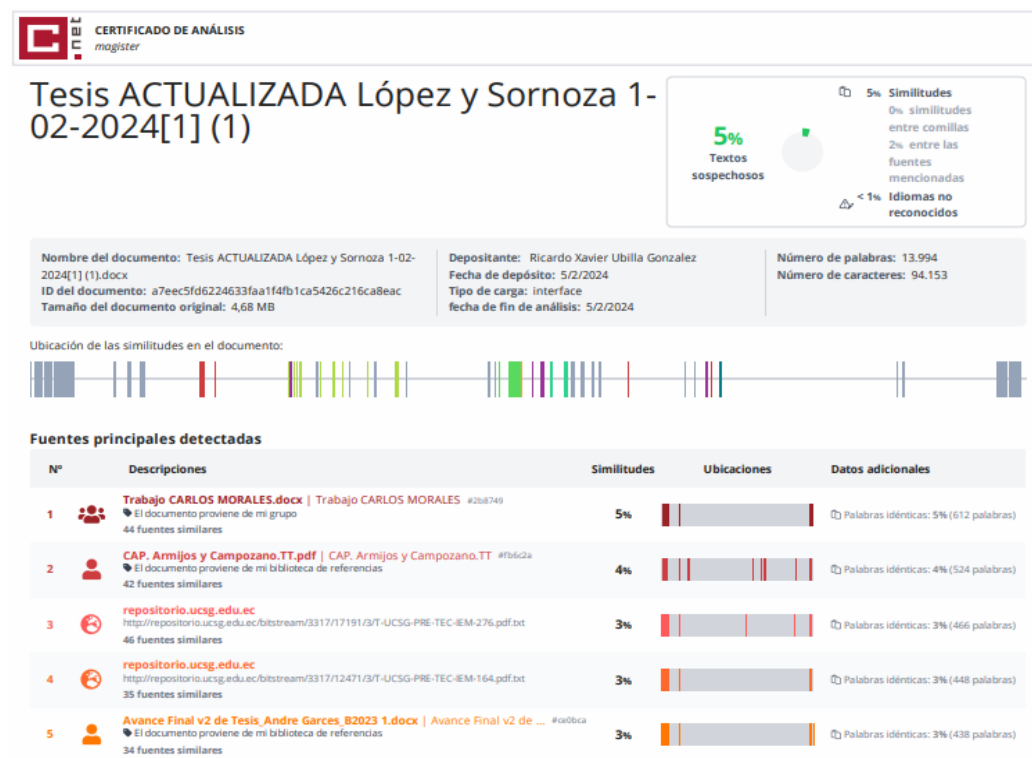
C.net CERTIFICADO DE ANÁLISIS
magister

Tesis ACTUALIZADA López y Sornoza 1-02-2024[1] (1)

5% Textos sospechosos

5% Similitudes
0% similitudes entre comillas
2% entre las fuentes mencionadas
< 1% Idiomas no reconocidos

Nombre del documento: Tesis ACTUALIZADA López y Sornoza 1-02-2024[1] (1).docx
ID del documento: a7eec5fd6224633faa1f4fb1ca5426c216ca8eac
Tamaño del documento original: 4,68 MB

Depositante: Ricardo Xavier Ubilla Gonzalez
Fecha de depósito: 5/2/2024
Tipo de carga: interface
fecha de fin de análisis: 5/2/2024

Número de palabras: 13.994
Número de caracteres: 94.153

Ubicación de las similitudes en el documento:

Fuentes principales detectadas

| Nº | Descripciones | Similitudes | Ubicaciones | Datos adicionales |
|---|---|---|---|---|
| 1 | Trabajo CARLOS MORALES.docx \| Trabajo CARLOS MORALES #2b8749 El documento proviene de mi grupo 44 fuentes similares | 5% | | Palabras idénticas: 5% (612 palabras) |
| 2 | CAP. Armijos y Campozano.TT.pdf \| CAP. Armijos y Campozano.TT #fb6c2a El documento proviene de mi biblioteca de referencias 42 fuentes similares | 4% | | Palabras idénticas: 4% (524 palabras) |
| 3 | repositorio.ucsg.edu.ec http://repositorio.ucsg.edu.ec/bitstream/3317/17191/3/T-UCSG-PRE-TEC-IEM-276.pdf.txt 46 fuentes similares | 3% | | Palabras idénticas: 3% (466 palabras) |
| 4 | repositorio.ucsg.edu.ec http://repositorio.ucsg.edu.ec/bitstream/3317/12471/3/T-UCSG-PRE-TEC-IEM-164.pdf.txt 35 fuentes similares | 3% | | Palabras idénticas: 3% (448 palabras) |
| 5 | Avance Final v2 de Tesis_Andre Garces_B2023 1.docx \| Avance Final v2 de ... #ce0bca El documento proviene de mi biblioteca de referencias 34 fuentes similares | 3% | | Palabras idénticas: 3% (438 palabras) |